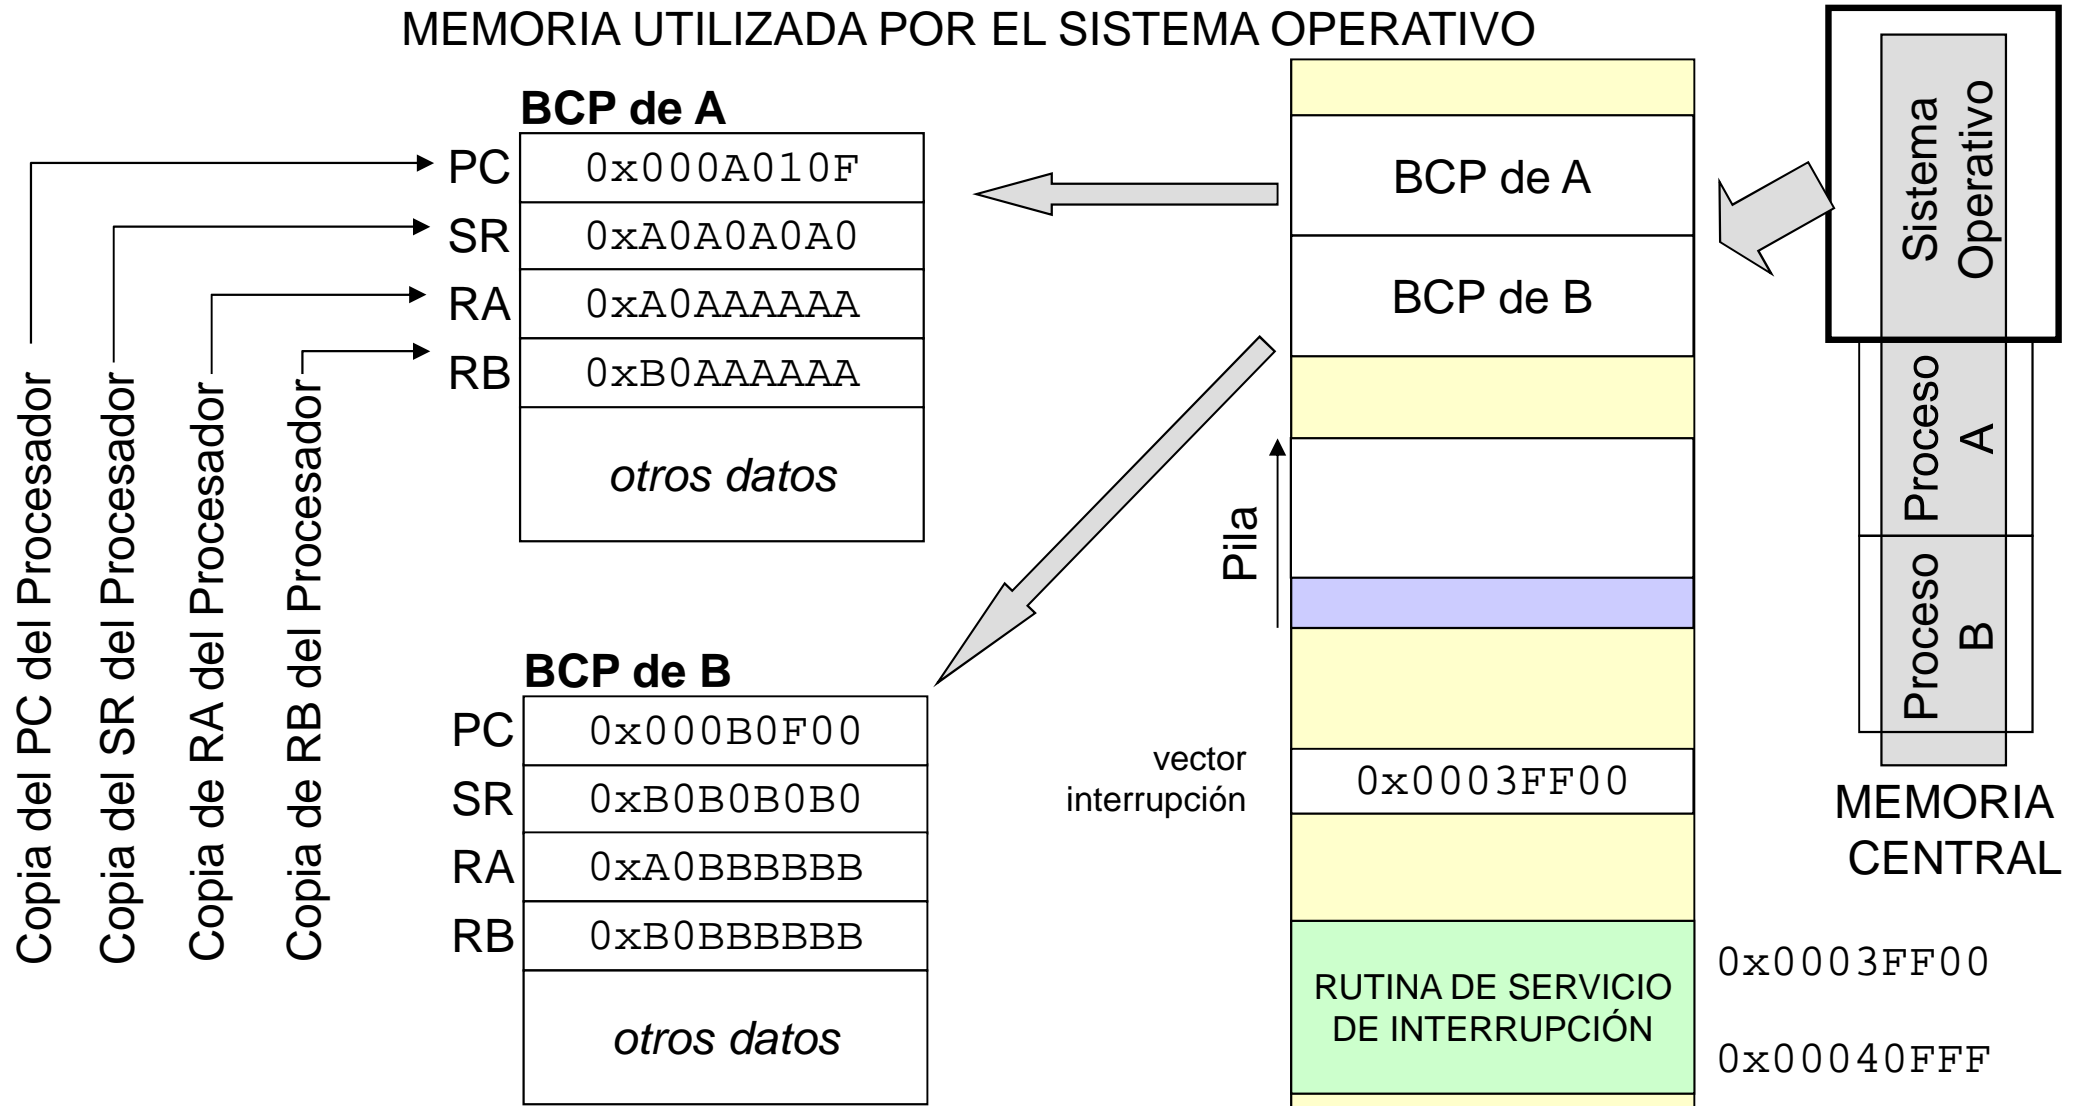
MEMORIA UTILIZADA POR EL SISTEMA OPERATIVO

BCP de A

| | |
|---|---|
| PC | 0x000A010F |
| SR | 0xA0A0A0A0 |
| RA | 0xA0AAAAAA |
| RB | 0xB0AAAAAA |
| | *otros datos* |

BCP de B

| | |
|---|---|
| PC | 0x000B0F00 |
| SR | 0xB0B0B0B0 |
| RA | 0xA0BBBBBB |
| RB | 0xB0BBBBBB |
| | *otros datos* |

Copia del PC del Procesador
Copia del SR del Procesador
Copia de RA del Procesador
Copia de RB del Procesador

BCP de A
BCP de B
Pila
vector interrupción
0x0003FF00
RUTINA DE SERVICIO DE INTERRUPCIÓN
0x0003FF00
0x00040FFF

Sistema Operativo
Proceso A
Proceso B
MEMORIA CENTRAL